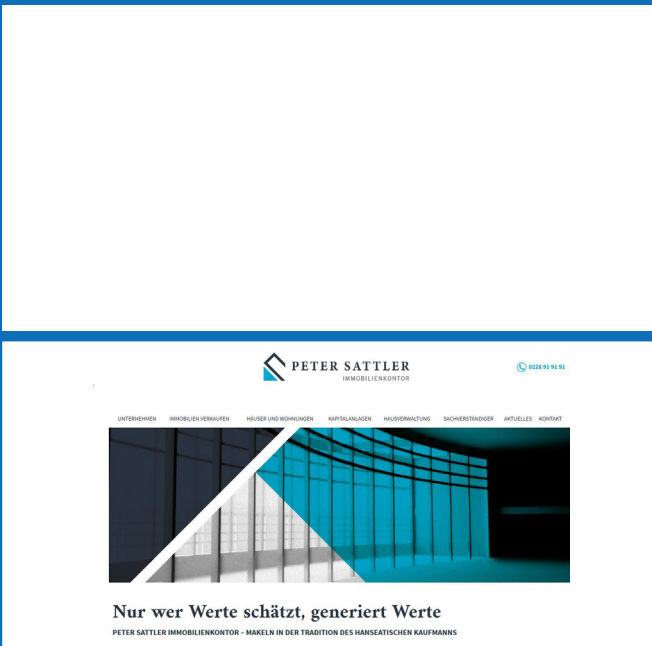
PETER SATTLER
IMMOBILIENKONTOR

0228 91 91 91

UNTERNEHMEN IMMOBILIEN VERKAUFEN HÄUSER UND WOHNUNGEN KAPITALANLAGEN HAUSVERWALTUNG SACHVERSTÄNDIGER AKTUELLES KONTAKT

Nur wer Werte schätzt, generiert Werte

PETER SATTLER IMMOBILIENKONTOR – MAKELN IN DER TRADITION DES HANSEATISCHEN KAUFMANNS